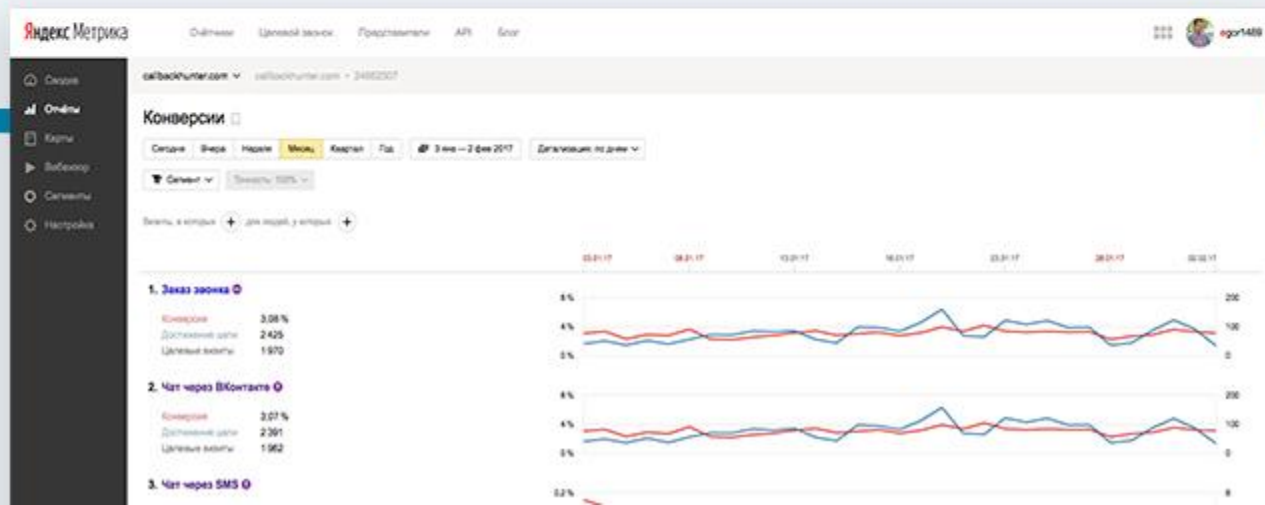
Яндекс Метрика Счётчики Целевой звонок Представители API Блог

egor1489

Сводка
Отчёты
Карты
Вебвизор
Сегменты
Настройка

callbackhunter.com ∨ callbackhunter.com · 24882507

Конверсии

Сегодня Вчера Неделя Месяц Квартал Год 3 янв — 2 фев 2017 Детализация: по дням ∨

Сегмент ∨ Точность: 100% ∨

Визиты, в которых + для людей, у которых +

03.01.17 08.01.17 13.01.17 18.01.17 23.01.17 28.01.17 02.02.17

1. Заказ звонка

Конверсия 3.08 %
Достижения цели 2 425
Целевые визиты 1 970

6% 4% 0% 200 100 0

2. Чат через ВКонтакте

Конверсия 3.07 %
Достижения цели 2 391
Целевые визиты 1 962

6% 4% 0% 200 100 0

3. Чат через SMS

0.2% 8